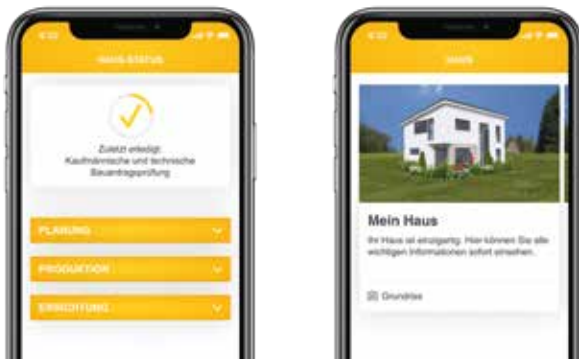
4:22

HAUS STATUS

Zuletzt erledigt:
Kaufmännische und technische Bauantragsprüfung

PLANUNG

PRODUKTION

ERRICHTUNG

4:22

HAUS

Mein Haus

Ihr Haus ist einzigartig. Hier können Sie alle wichtigen Informationen sofort einsehen.

Grundriss